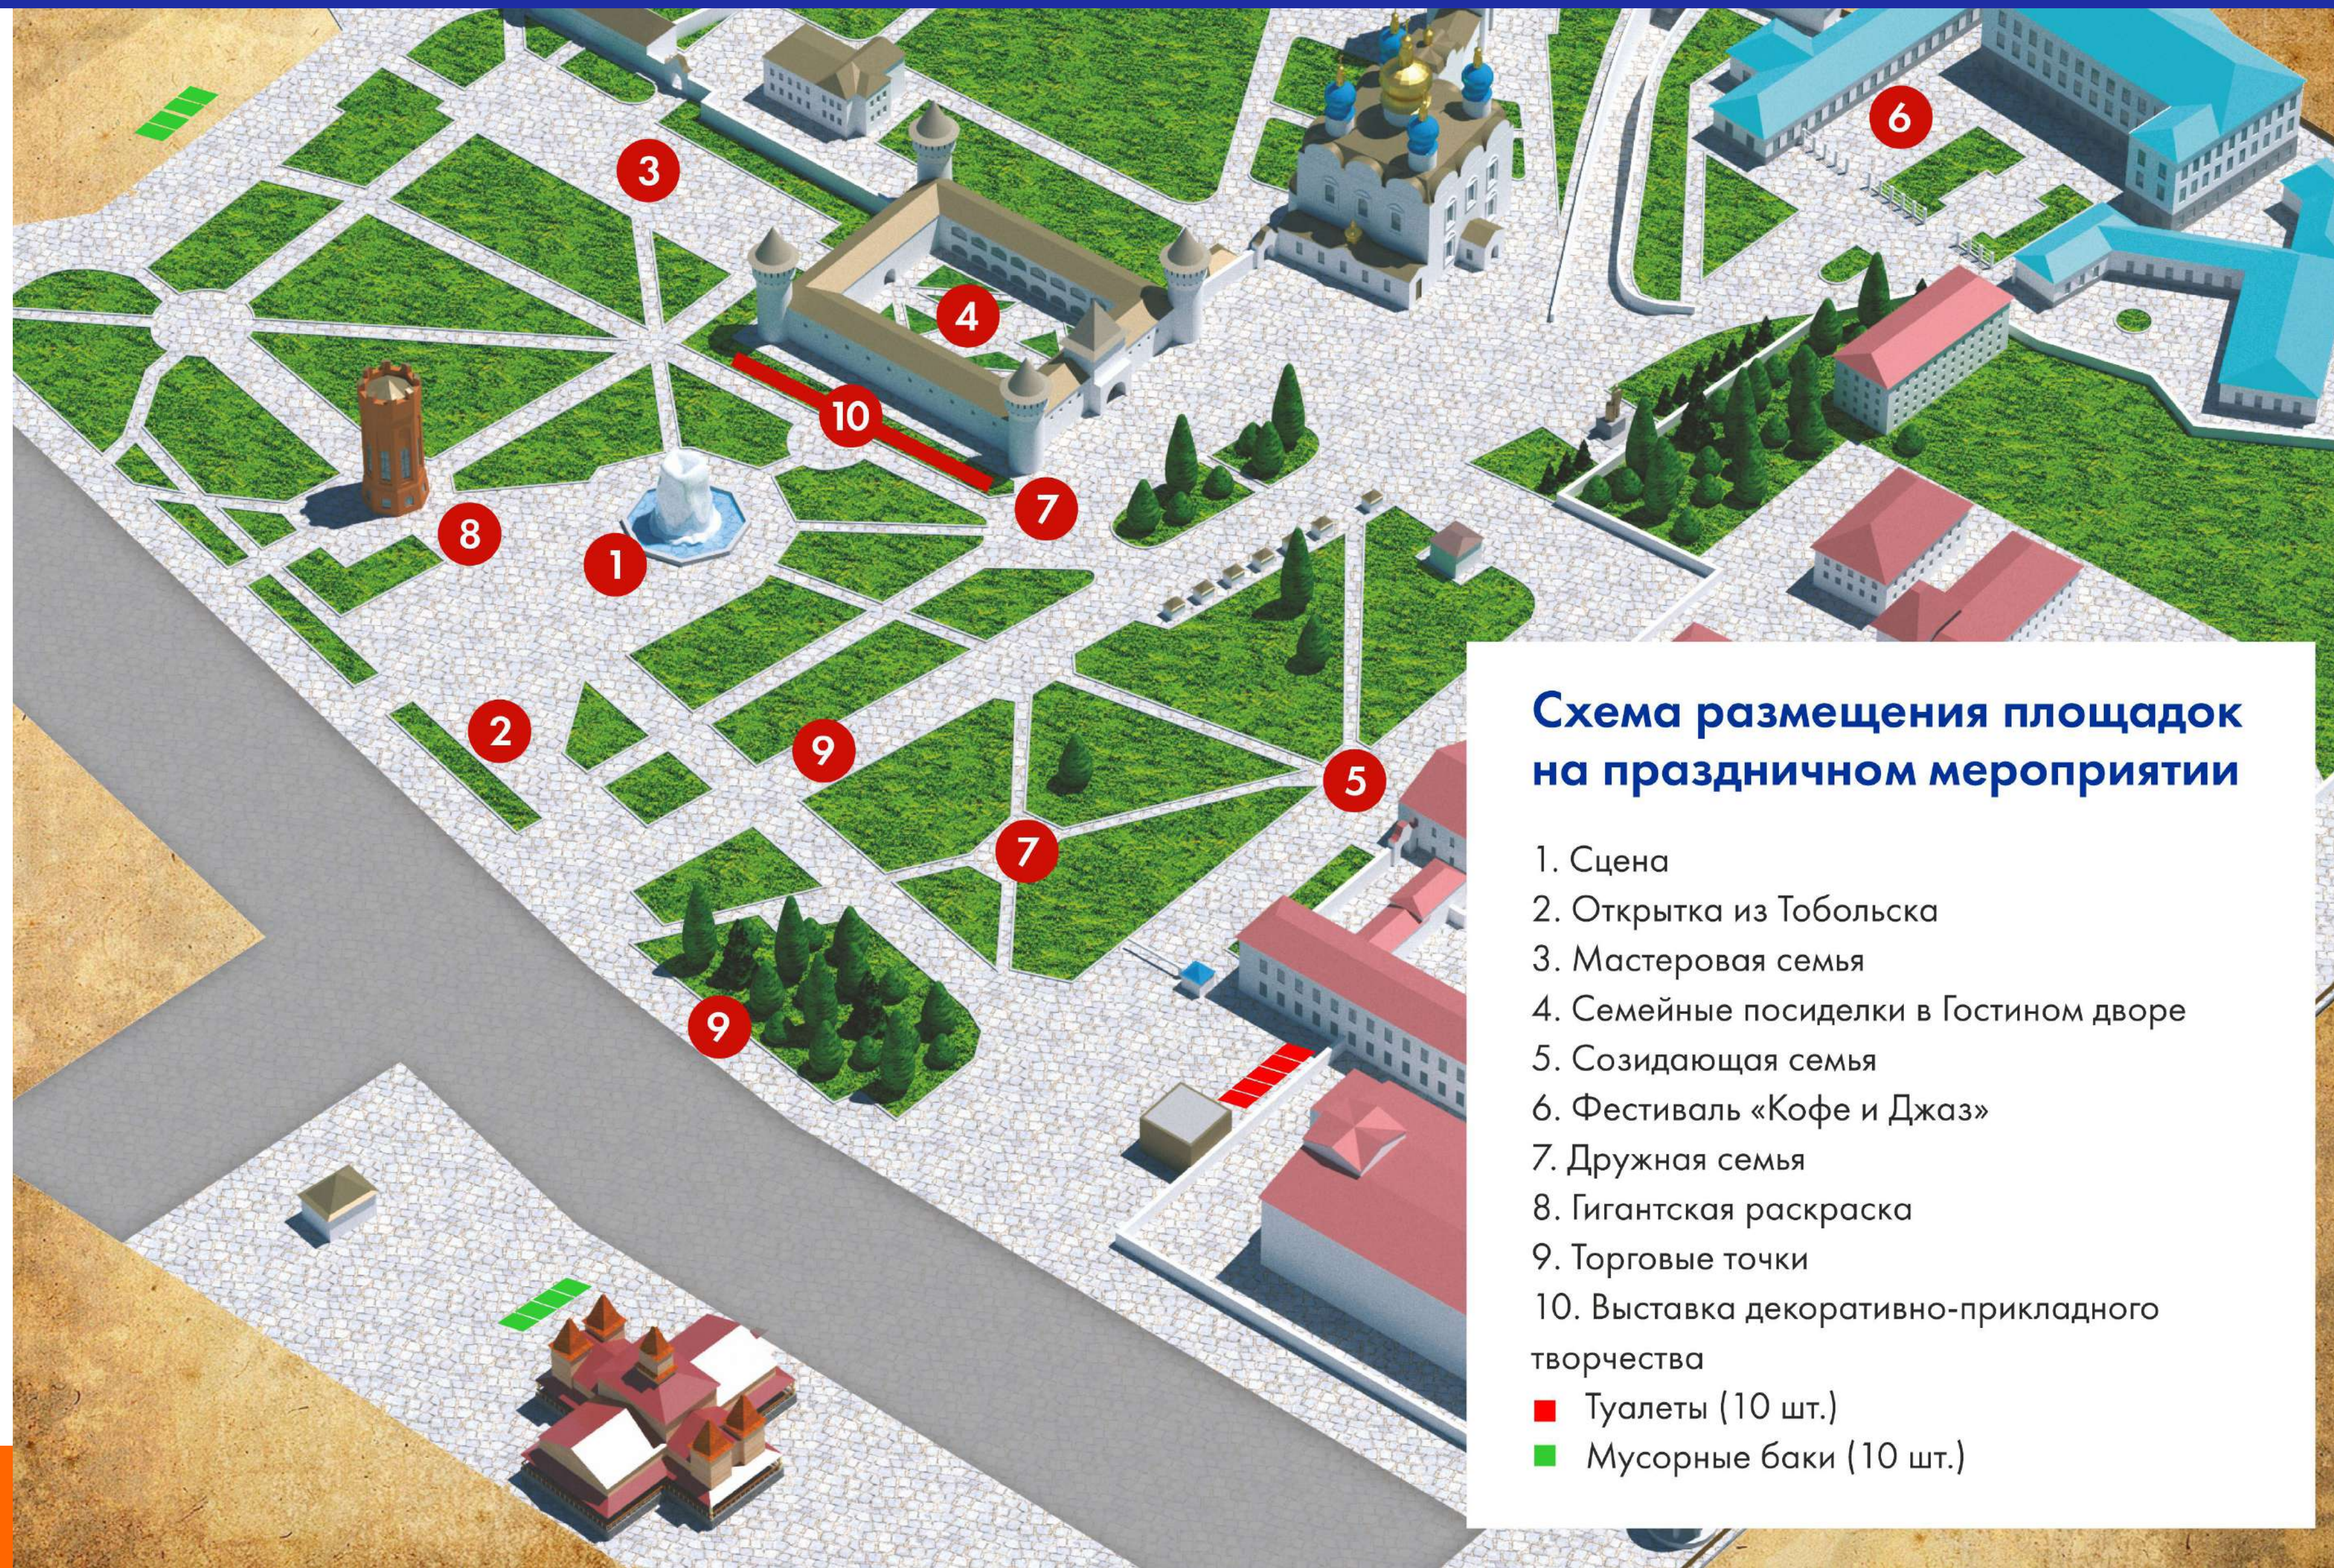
3

6

4

10

7

8

1

2

9

5

7

9

Схема размещения площадок на праздничном мероприятии

1. Сцена
2. Открытка из Тобольска
3. Мастеровая семья
4. Семейные посиделки в Гостином дворе
5. Созидающая семья
6. Фестиваль «Кофе и Джаз»
7. Дружная семья
8. Гигантская раскраска
9. Торговые точки
10. Выставка декоративно-прикладного творчества
Туалеты (10 шт.)
Мусорные баки (10 шт.)